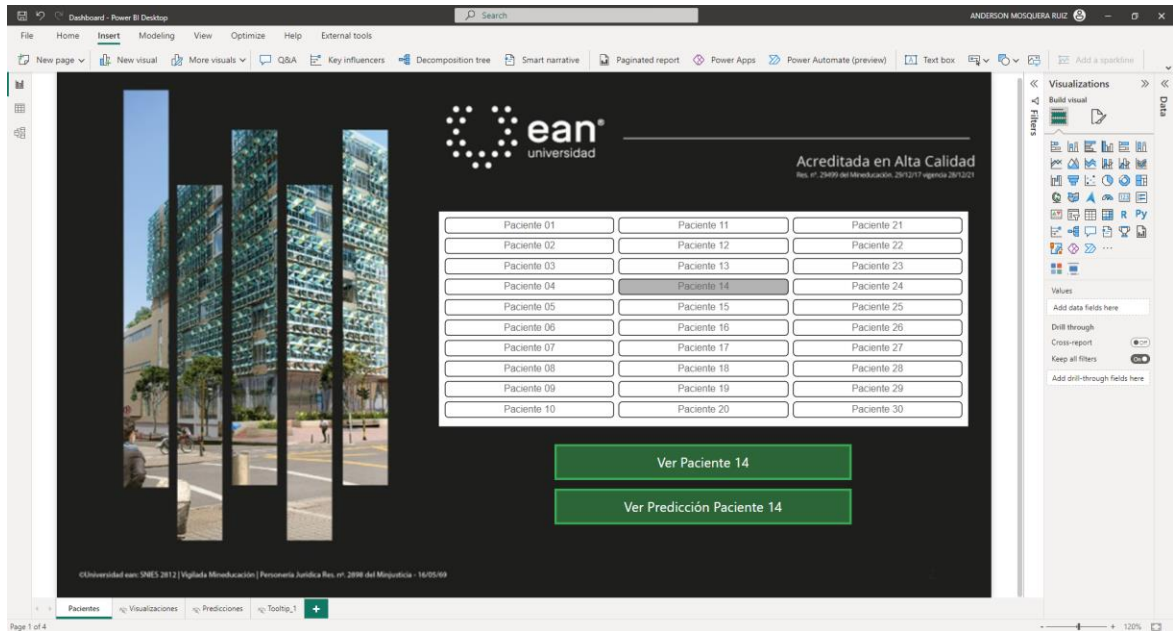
Dashboard - Power BI Desktop
Search
ANDERSON MOSQUERA RUIZ

File Home Insert Modeling View Optimize Help External tools

New page New visual More visuals Q&A Key influencers Decomposition tree Smart narrative Paginated report Power Apps Power Automate (preview) Text box Add a sparkline

ean
universidad

Acreditada en Alta Calidad
Res. nº. 29499 del Mineducación. 29/12/17 vigencia 28/12/21

| Paciente 01 | Paciente 11 | Paciente 21 |
|---|---|---|
| Paciente 02 | Paciente 12 | Paciente 22 |
| Paciente 03 | Paciente 13 | Paciente 23 |
| Paciente 04 | Paciente 14 | Paciente 24 |
| Paciente 05 | Paciente 15 | Paciente 25 |
| Paciente 06 | Paciente 16 | Paciente 26 |
| Paciente 07 | Paciente 17 | Paciente 27 |
| Paciente 08 | Paciente 18 | Paciente 28 |
| Paciente 09 | Paciente 19 | Paciente 29 |
| Paciente 10 | Paciente 20 | Paciente 30 |

Ver Paciente 14

Ver Predicción Paciente 14

©Universidad ean: SNIES 2812 | Vigilada Mineducación | Personería Jurídica Res. nº. 2898 del Minjusticia - 16/05/69

Filters

Visualizations
Build visual
Data

Values
Add data fields here
Drill through
Cross-report
Keep all filters
Add drill-through fields here

Pacientes Visualizaciones Predicciones Tooltip_1 +

Page 1 of 4
120%